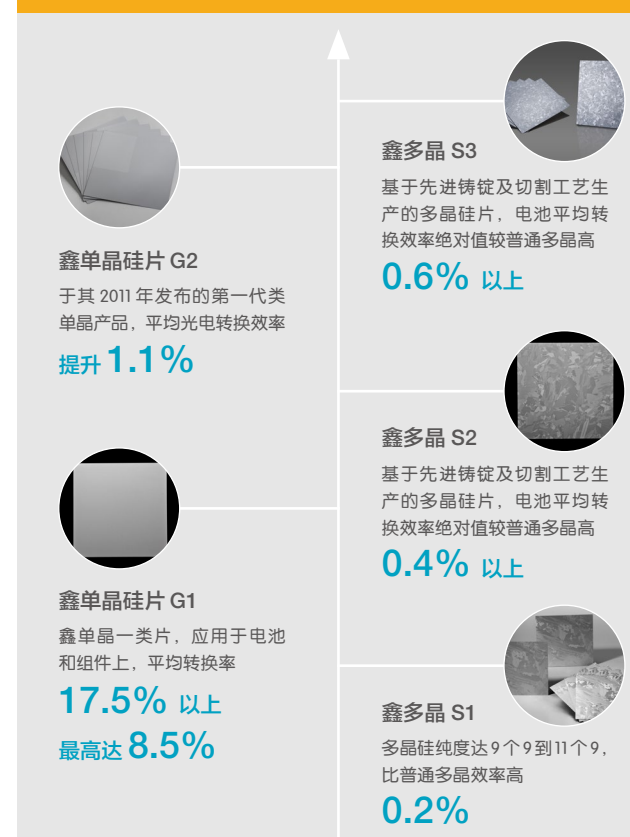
鑫多晶 S3

基于先进铸锭及切割工艺生产的多晶硅片，电池平均转换效率绝对值较普通多晶高

0.6% 以上

鑫单晶硅片 G2

于其 2011 年发布的第一代类单晶产品，平均光电转换效率

提升 1.1%

鑫多晶 S2

基于先进铸锭及切割工艺生产的多晶硅片，电池平均转换效率绝对值较普通多晶高

0.4% 以上

鑫单晶硅片 G1

鑫单晶一类片，应用于电池和组件上，平均转换率

17.5% 以上

最高达 8.5%

鑫多晶 S1

多晶硅纯度达 9 个 9 到 11 个 9，比普通多晶效率高

0.2%